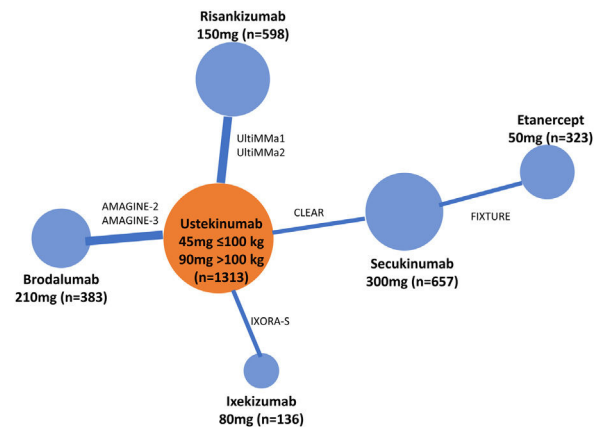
Risankizumab
150mg (n=598)

UltIMMa1
UltIMMa2

Etanercept
50mg (n=323)

AMAGINE-2
AMAGINE-3

CLEAR

FIXTURE

Ustekinumab
45mg ≤100 kg
90mg >100 kg
(n=1313)

Brodalumab
210mg (n=383)

Secukinumab
300mg (n=657)

IXORA-S

Ixekizumab
80mg (n=136)